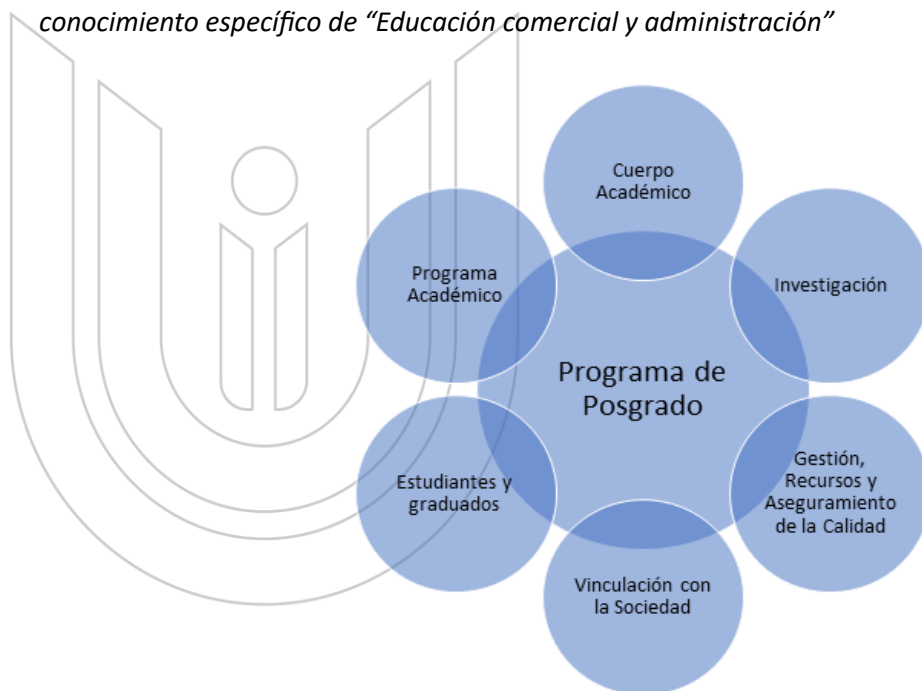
conocimiento específico de "Educación comercial y administración"

Cuerpo Académico

Programa Académico

Investigación

Programa de Posgrado

Estudiantes y graduados

Gestión, Recursos y Aseguramiento de la Calidad

Vinculación con la Sociedad